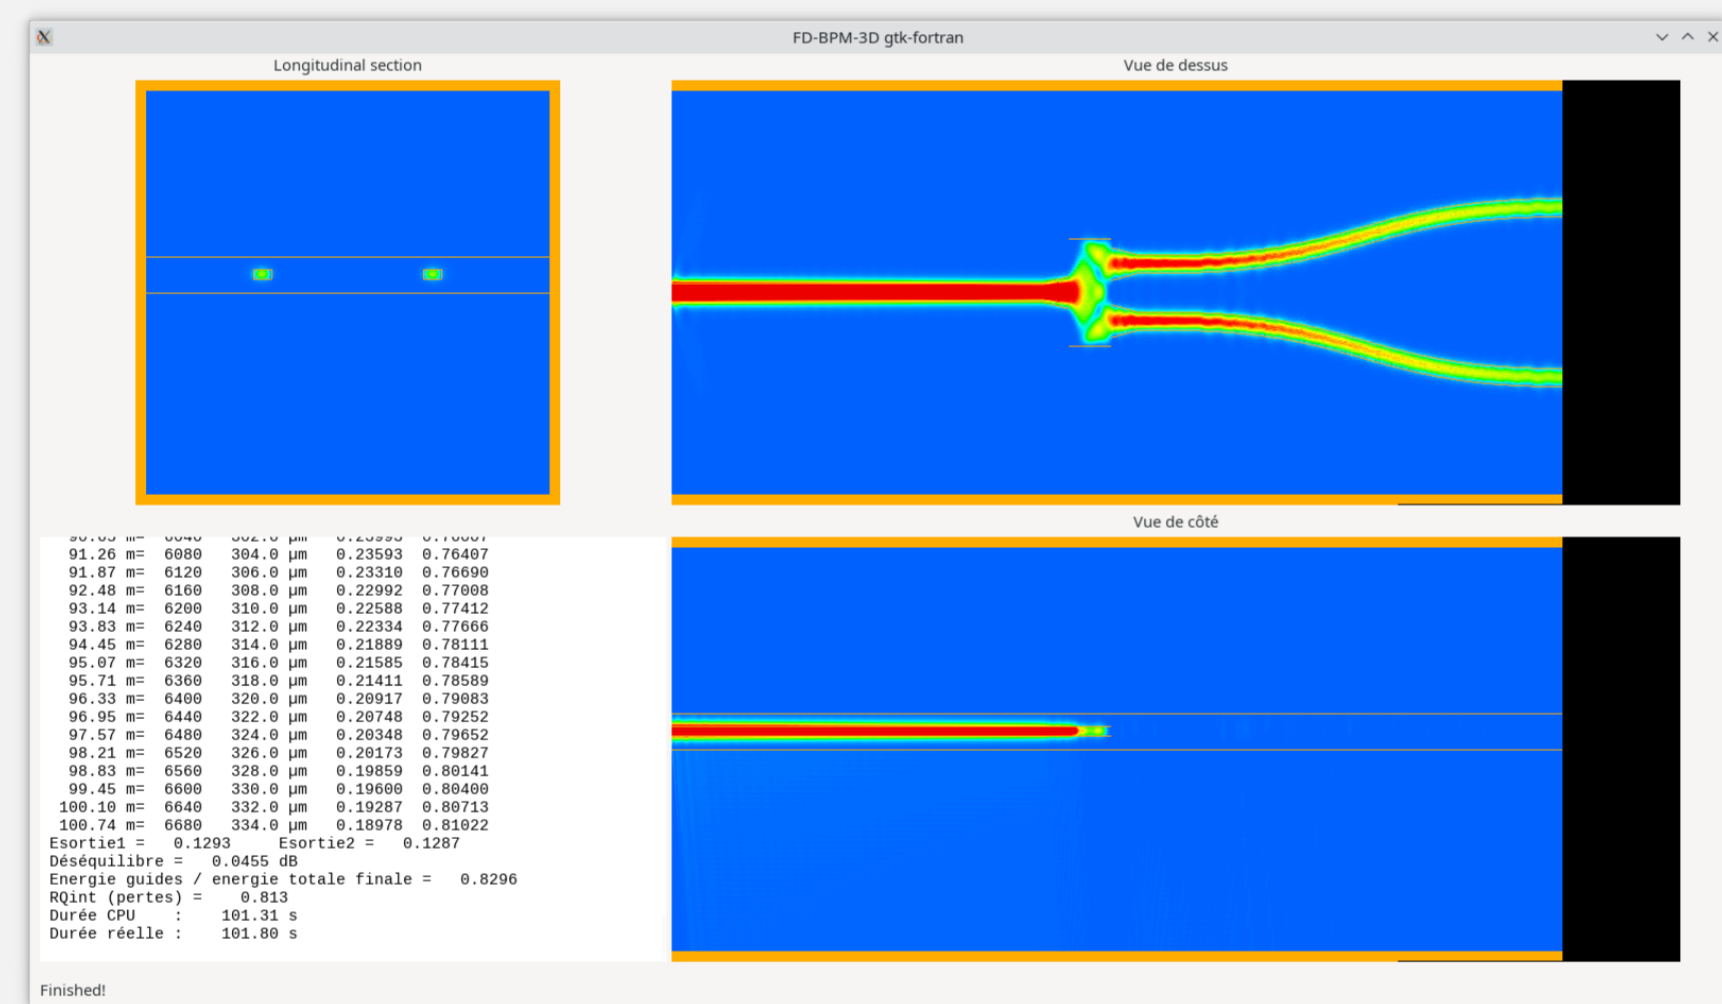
FD-BPM-3D gtk-fortran

Longitudinal section

Vue de dessus

Vue de côté

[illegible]
91.26 m= 6080 304.0 µm 0.23593 0.76407
91.87 m= 6120 306.0 µm 0.23310 0.76690
92.48 m= 6160 308.0 µm 0.22992 0.77008
93.14 m= 6200 310.0 µm 0.22588 0.77412
93.83 m= 6240 312.0 µm 0.22334 0.77666
94.45 m= 6280 314.0 µm 0.21889 0.78111
95.07 m= 6320 316.0 µm 0.21585 0.78415
95.71 m= 6360 318.0 µm 0.21411 0.78589
96.33 m= 6400 320.0 µm 0.20917 0.79083
96.95 m= 6440 322.0 µm 0.20748 0.79252
97.57 m= 6480 324.0 µm 0.20348 0.79652
98.21 m= 6520 326.0 µm 0.20173 0.79827
98.83 m= 6560 328.0 µm 0.19859 0.80141
99.45 m= 6600 330.0 µm 0.19600 0.80400
100.10 m= 6640 332.0 µm 0.19287 0.80713
100.74 m= 6680 334.0 µm 0.18978 0.81022
Esortie1 = 0.1293 Esortie2 = 0.1287
Déséquilibre = 0.0455 dB
Energie guides / energie totale finale = 0.8296
RQint (pertes) = 0.813
Durée CPU : 101.31 s
Durée réelle : 101.80 s

Finished!